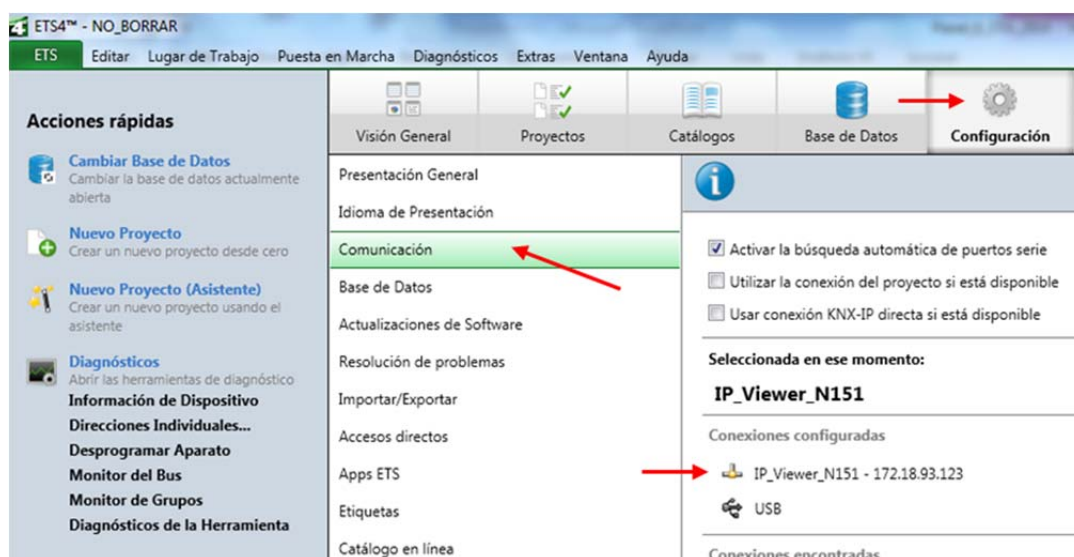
ETS4™ - NO_BORRAR

ETS  Editar  Lugar de Trabajo  Puesta en Marcha  Diagnósticos  Extras  Ventana  Ayuda

Acciones rápidas

Cambiar Base de Datos
Cambiar la base de datos actualmente abierta

Nuevo Proyecto
Crear un nuevo proyecto desde cero

Nuevo Proyecto (Asistente)
Crear un nuevo proyecto usando el asistente

Diagnósticos
Abrir las herramientas de diagnóstico
Información de Dispositivo
Direcciones Individuales...
Desprogramar Aparato
Monitor del Bus
Monitor de Grupos
Diagnósticos de la Herramienta

Visión General  Proyectos  Catálogos  Base de Datos  Configuración

Presentación General
Idioma de Presentación
Comunicación
Base de Datos
Actualizaciones de Software
Resolución de problemas
Importar/Exportar
Accesos directos
Apps ETS
Etiquetas
Catálogo en línea

Activar la búsqueda automática de puertos serie
Utilizar la conexión del proyecto si está disponible
Usar conexión KNX-IP directa si está disponible

Seleccionada en ese momento:
IP_Viewer_N151

Conexiones configuradas
IP_Viewer_N151 - 172.18.93.123
USB

Conexiones encontradas